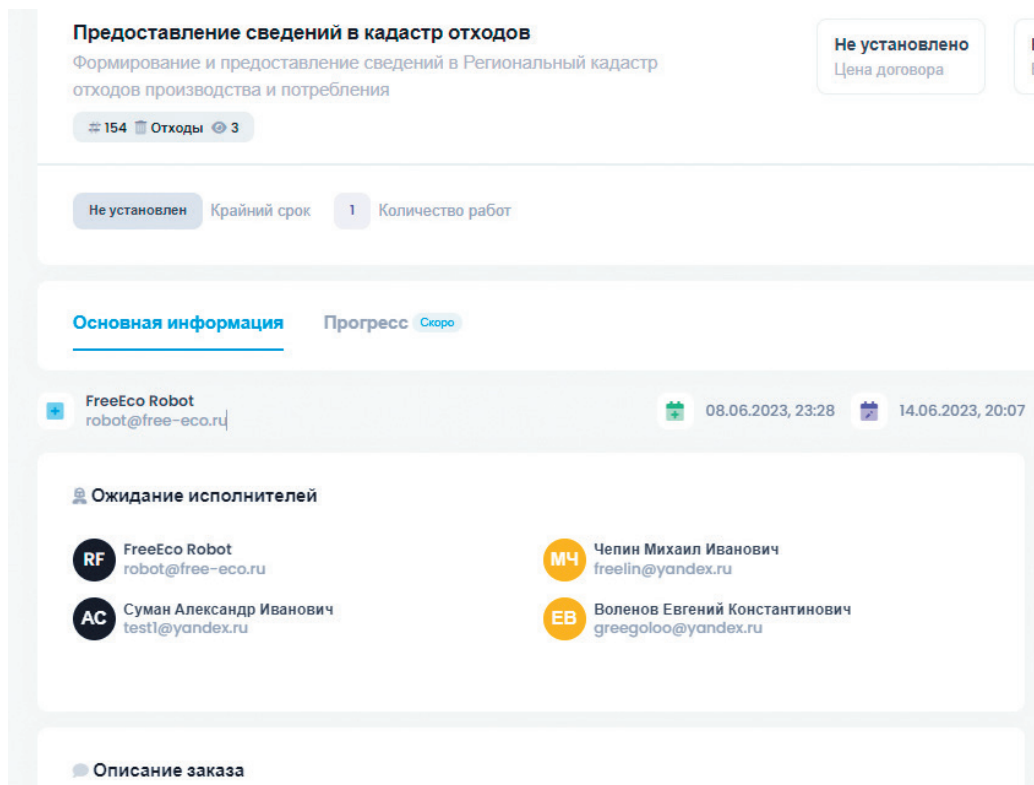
Предоставление сведений в кадастр отходов

Формирование и предоставление сведений в Региональный кадастр отходов производства и потребления

# 154 Отходы 3

Не установлено
Цена договора

Не установлен Крайний срок 1 Количество работ

Основная информация Прогресс Скоро

FreeEco Robot
robot@free-eco.ru

08.06.2023, 23:28 14.06.2023, 20:07

Ожидание исполнителей

RF FreeEco Robot
robot@free-eco.ru

МЧ Чепин Михаил Иванович
freelin@yandex.ru

AC Суман Александр Иванович
test1@yandex.ru

EB Воленов Евгений Константинович
greegoloo@yandex.ru

Описание заказа